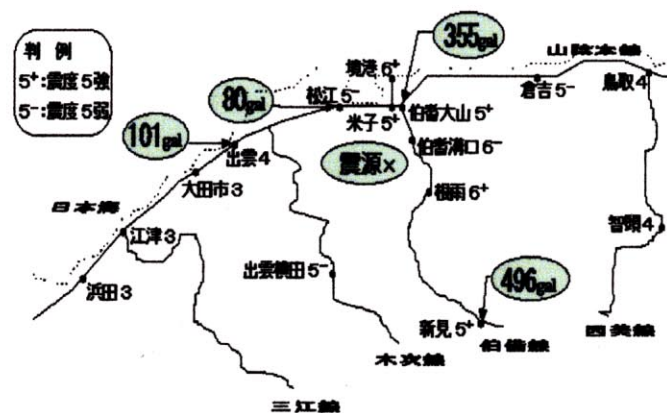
判例
$5^+$:震度5強
$5^-$:震度5弱

355gal
80gal
101gal
496gal

山陰本線
境港 $6^+$
松江 $5^-$
倉吉 $5^-$
鳥取 4
伯耆大山 $5^+$
米子 $5^+$
伯耆溝口 $6^-$
出雲 4
震源×
大田市 3
日本海
根雨 $6^+$
江津 3
智頭 4
出雲横田 $5^-$
浜田 3
新見 $5^+$
伯備線
因美線
木次線
三江線